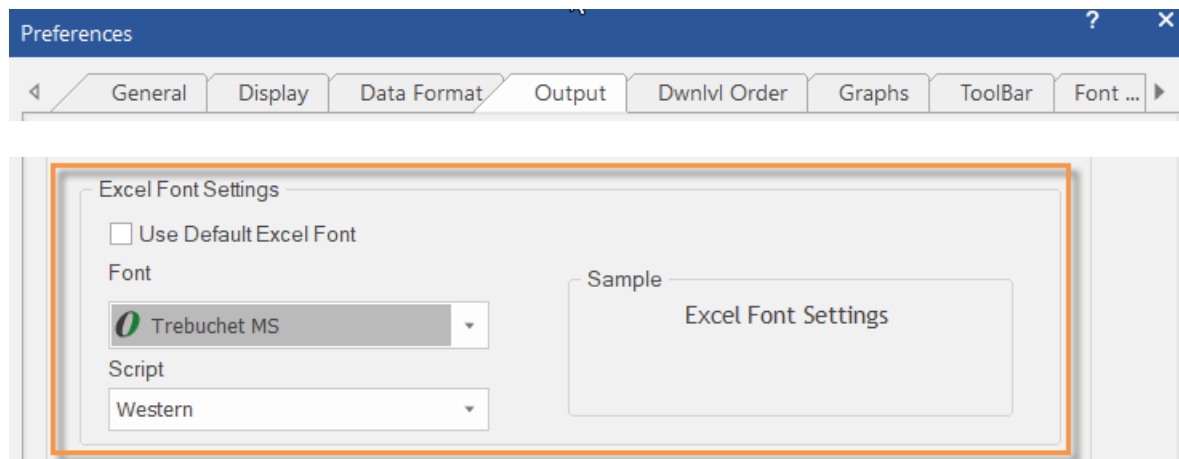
Preferences

?

✕

General

Display

Data Format

Output

Dwnlvl Order

Graphs

ToolBar

Font ...

Excel Font Settings

Use Default Excel Font

Font

Trebuchet MS

Script

Western

Sample

Excel Font Settings